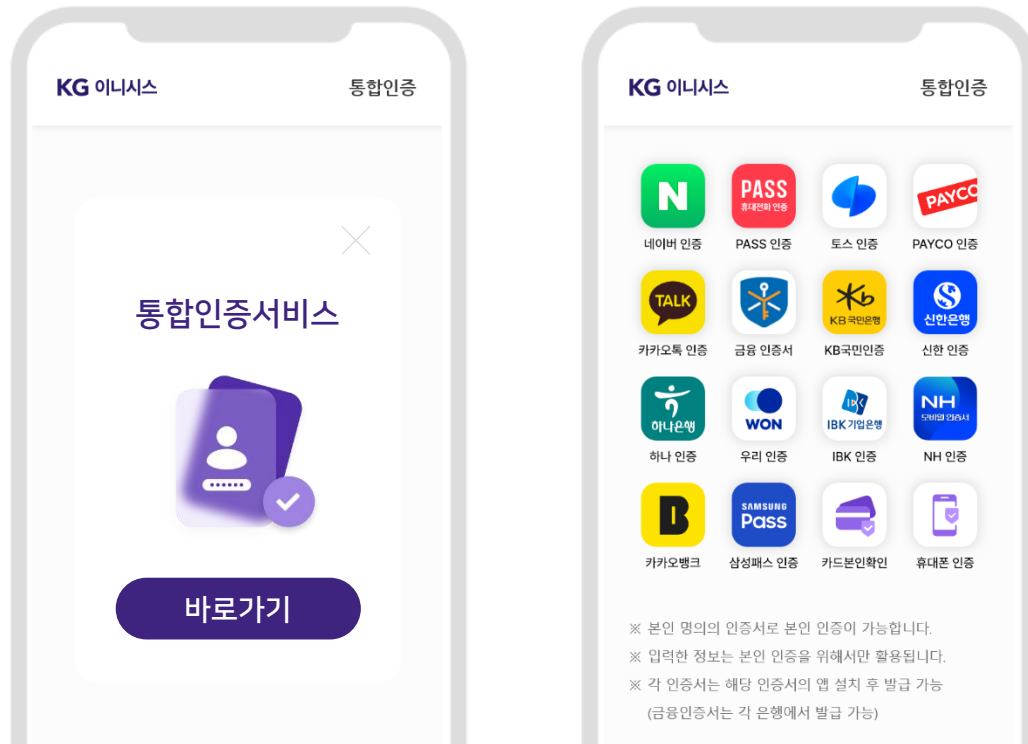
KG 이니시스

통합인증

통합인증서비스

••••••

바로가기

KG 이니시스

통합인증

N
네이버 인증

PASS
휴대전화 인증
PASS 인증

토스 인증

PAYCO
PAYCO 인증

TALK
카카오톡 인증

금융 인증서

KB국민은행
KB국민인증

신한은행
신한 인증

하나은행
하나 인증

WON
우리 인증

IBK 기업은행
IBK 인증

NH
우리돈의 인증서
NH 인증

카카오뱅크

SAMSUNG Pass
삼성패스 인증

카드본인확인

휴대폰 인증

※ 본인 명의의 인증서로 본인 인증이 가능합니다.

※ 입력한 정보는 본인 인증을 위해서만 활용됩니다.

※ 각 인증서는 해당 인증서의 앱 설치 후 발급 가능 (금융인증서는 각 은행에서 발급 가능)